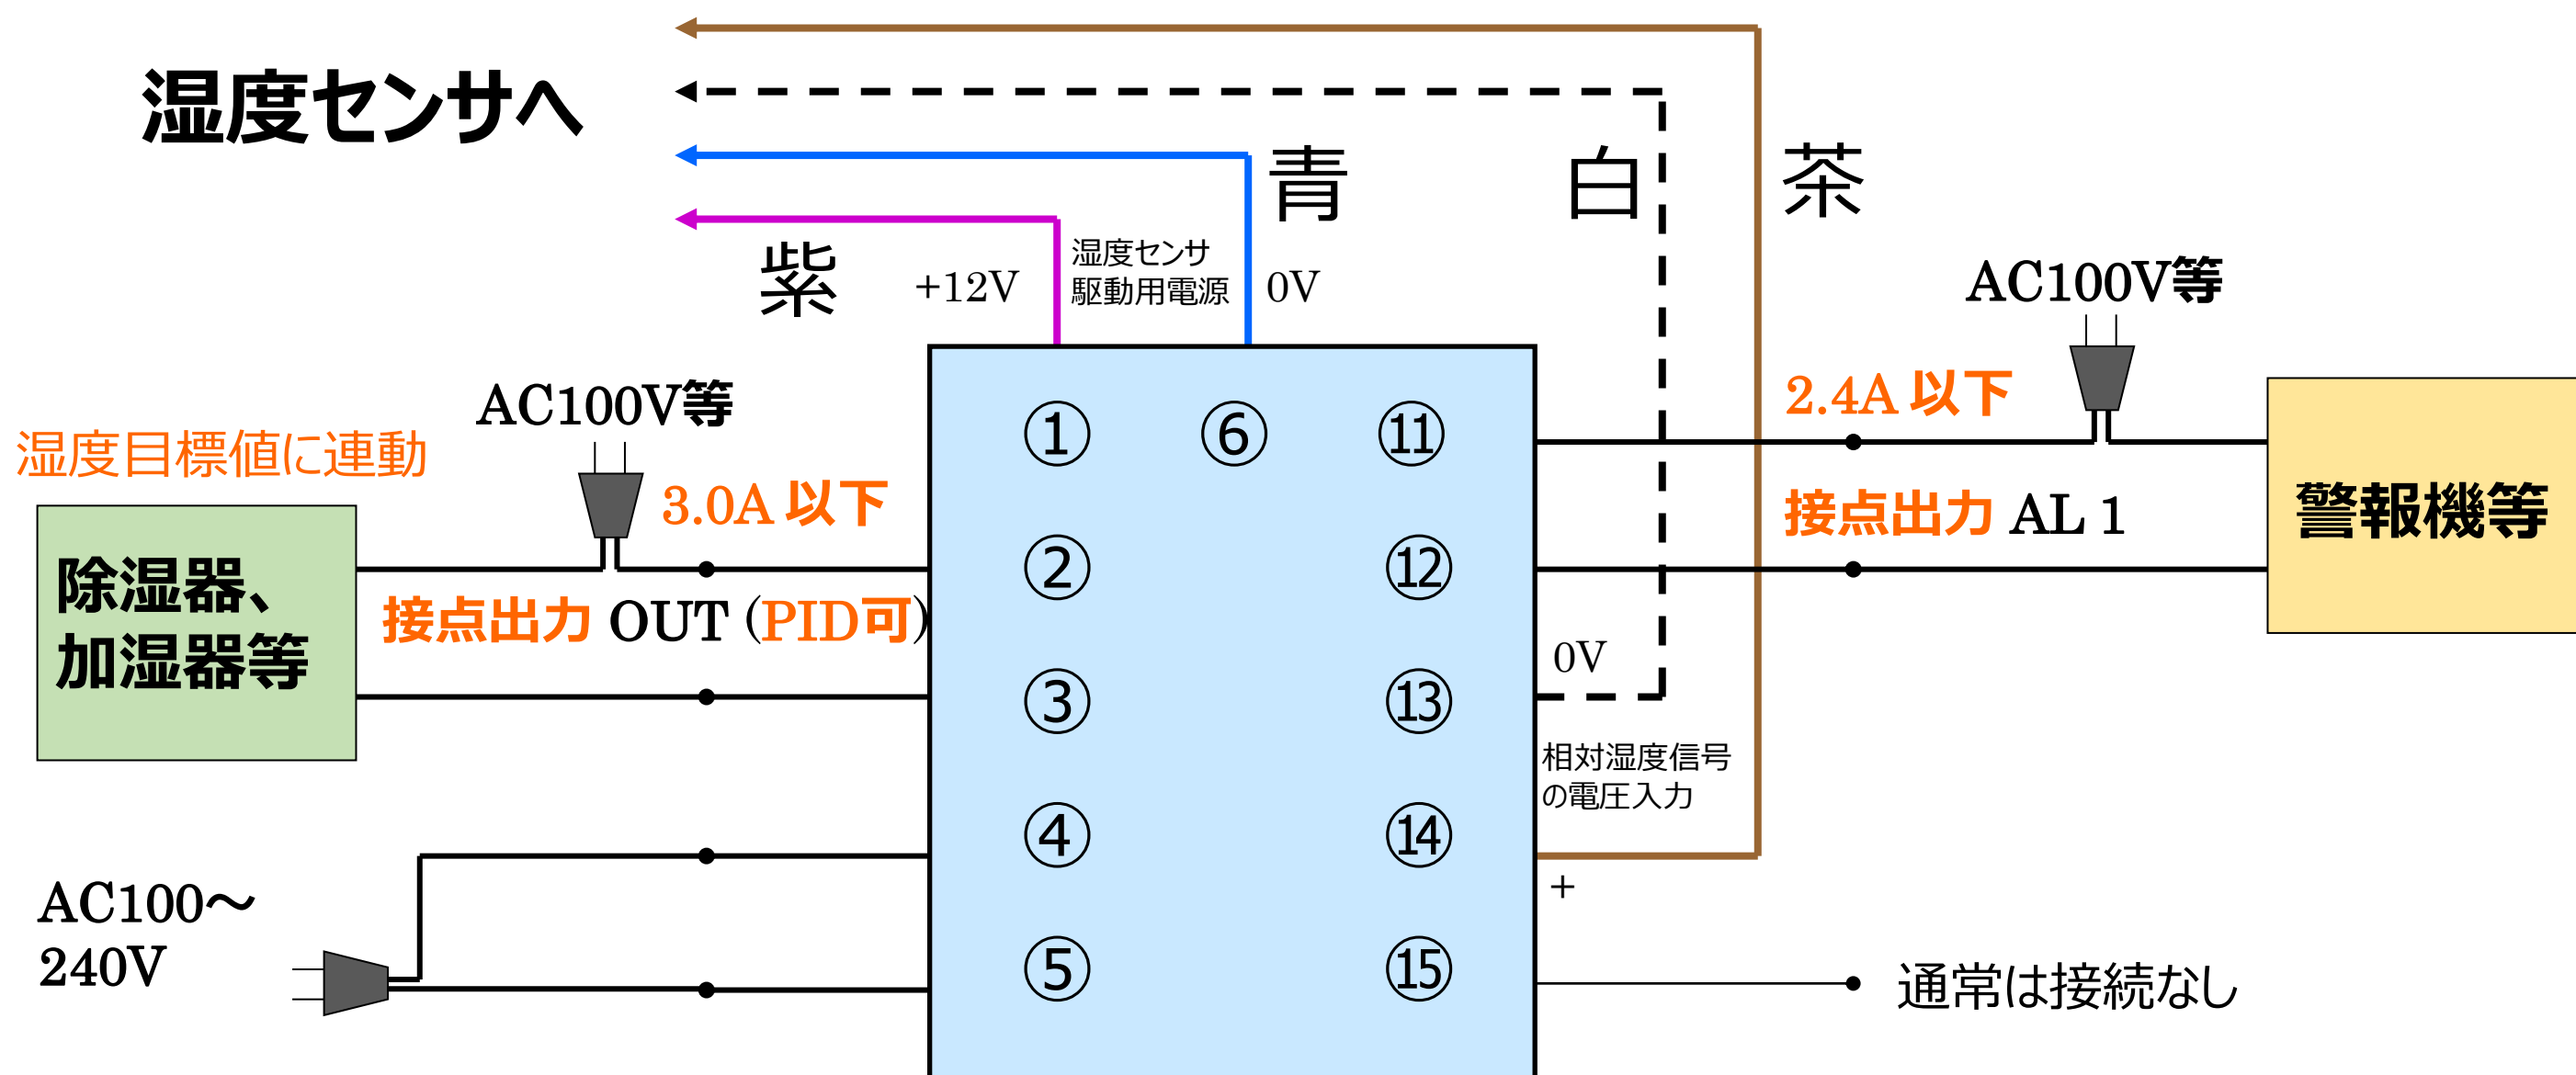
湿度センサへ

青

白

茶

紫

+12V

湿度センサ駆動用電源

0V

AC100V等

2.4A 以下

AC100V等

湿度目標値に連動

3.0A 以下

①

⑥

⑪

警報機等

接点出力 AL 1

除湿器、加湿器等

②

⑫

接点出力 OUT (PID可)

0V

③

⑬

相対湿度信号の電圧入力

④

⑭

AC100～240V

+

⑤

⑮

通常は接続なし